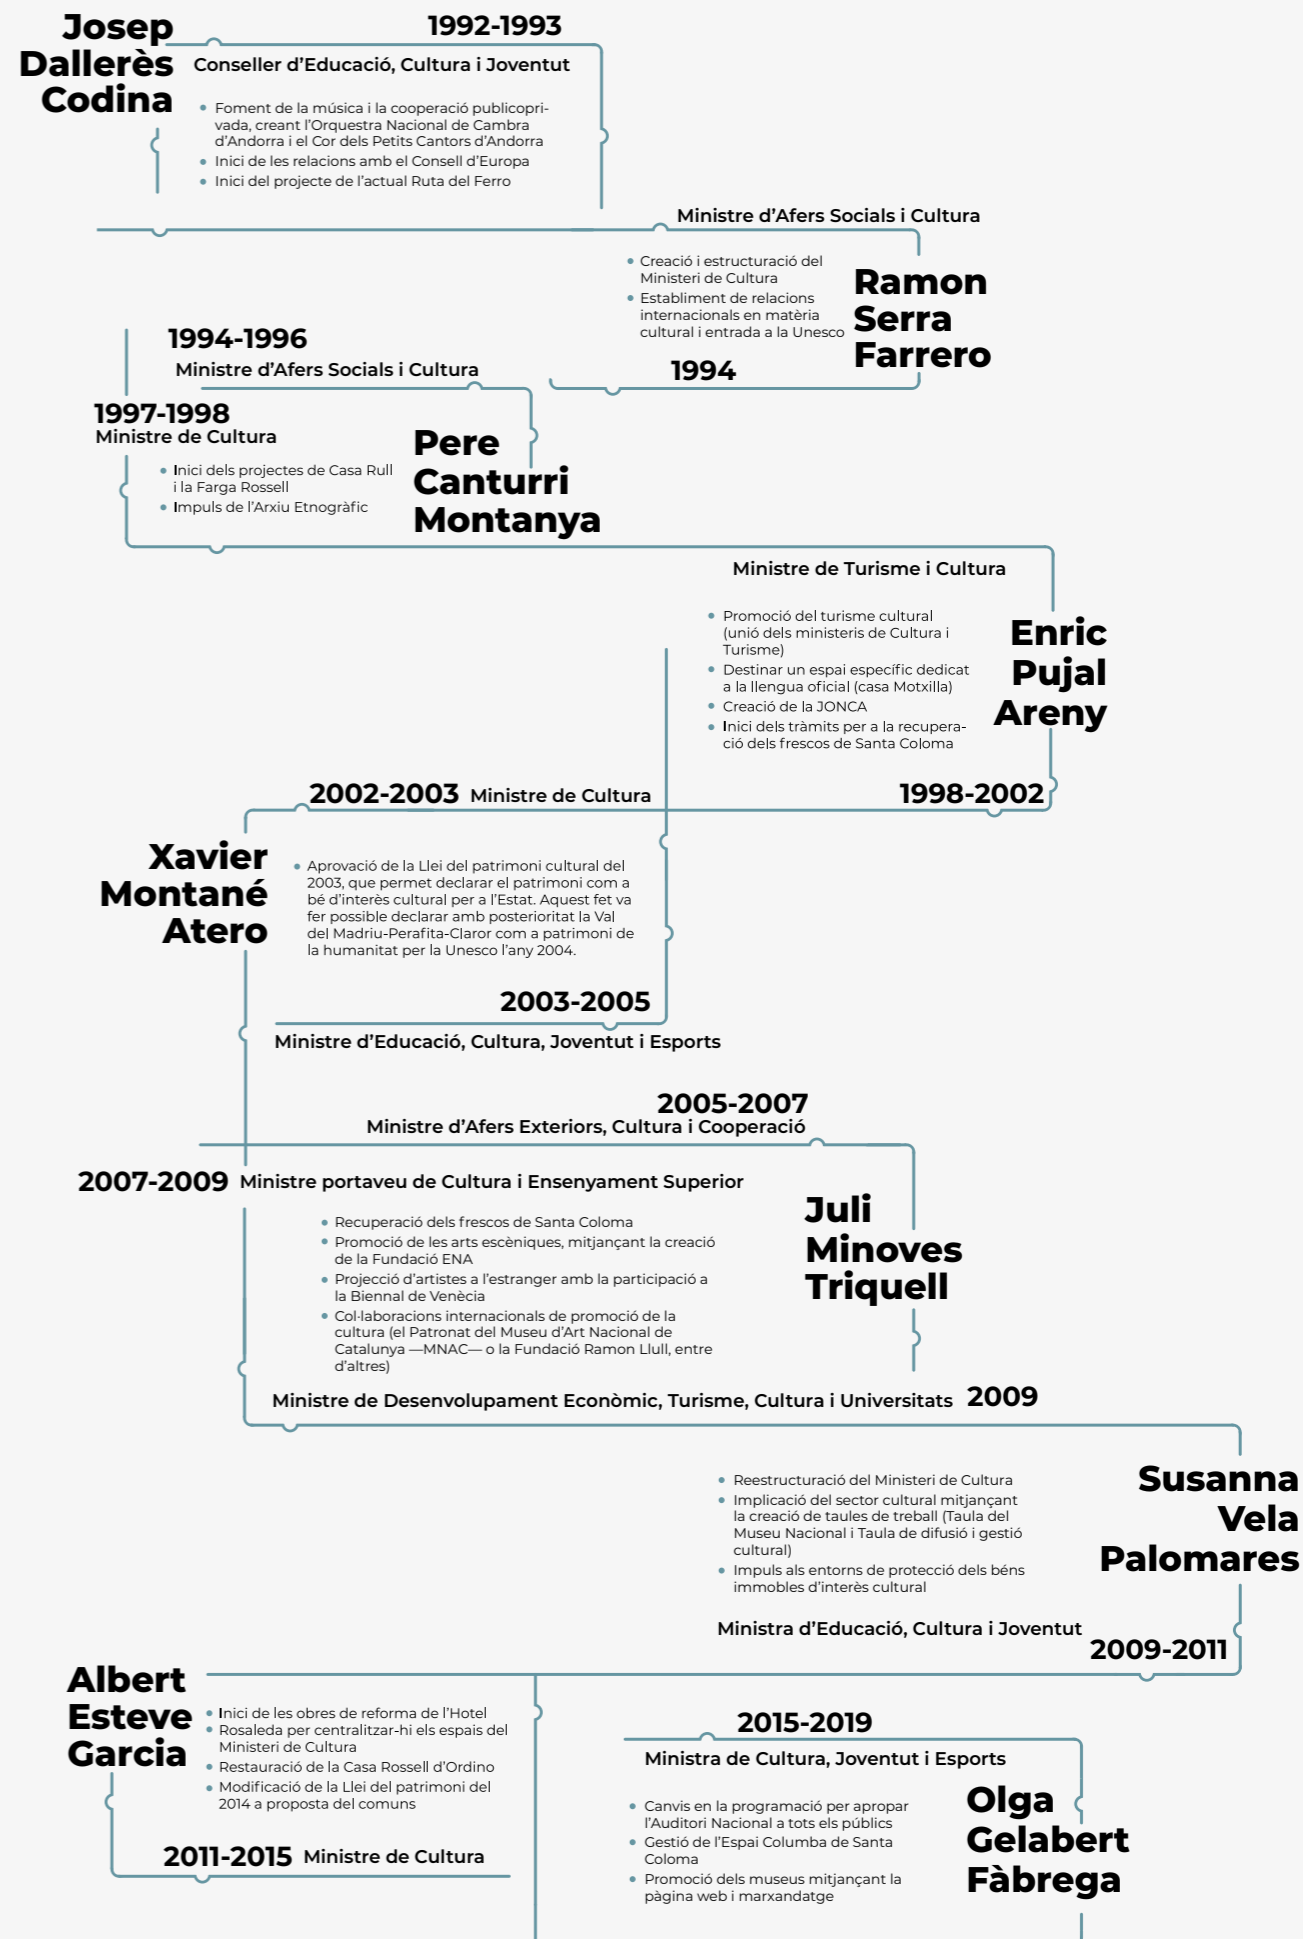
Josep Dallerès Codina

1992-1993

Conseller d'Educació, Cultura i Joventut

- Foment de la música i la cooperació publicoprivada, creant l'Orquestra Nacional de Cambra d'Andorra i el Cor dels Petits Cantors d'Andorra
- Inici de les relacions amb el Consell d'Europa
- Inici del projecte de l'actual Ruta del Ferro

Ministre d'Afers Socials i Cultura

- Creació i estructuració del Ministeri de Cultura
- Establiment de relacions internacionals en matèria cultural i entrada a la Unesco

Ramon Serra Farrero

1994

1994-1996

Ministre d'Afers Socials i Cultura

1997-1998

Ministre de Cultura

- Inici dels projectes de Casa Rull i la Farga Rossell
- Impuls de l'Arxiu Etnogràfic

Pere Canturri Montanya

Ministre de Turisme i Cultura

- Promoció del turisme cultural (unió dels ministeris de Cultura i Turisme)
- Destinar un espai específic dedicat a la llengua oficial (casa Motxilla)
- Creació de la JONCA
- Inici dels tràmits per a la recuperació dels frescos de Santa Coloma

Enric Pujal Areny

2002-2003 Ministre de Cultura

1998-2002

Xavier Montané Atero

- Aprovació de la Llei del patrimoni cultural del 2003, que permet declarar el patrimoni com a bé d'interès cultural per a l'Estat. Aquest fet va fer possible declarar amb posterioritat la Val del Madriu-Perafita-Claror com a patrimoni de la humanitat per la Unesco l'any 2004.

2003-2005

Ministre d'Educació, Cultura, Joventut i Esports

2005-2007

Ministre d'Afers Exteriors, Cultura i Cooperació

2007-2009 Ministre portaveu de Cultura i Ensenyament Superior

- Recuperació dels frescos de Santa Coloma
- Promoció de les arts escèniques, mitjançant la creació de la Fundació ENA
- Projecció d'artistes a l'estranger amb la participació a la Biennal de Venècia
- Col·laboracions internacionals de promoció de la cultura (el Patronat del Museu d'Art Nacional de Catalunya —MNAC— o la Fundació Ramon Llull, entre d'altres)

Juli Minoves Triquell

Ministre de Desenvolupament Econòmic, Turisme, Cultura i Universitats 2009

- Reestructuració del Ministeri de Cultura
- Implicació del sector cultural mitjançant la creació de taules de treball (Taula del Museu Nacional i Taula de difusió i gestió cultural)
- Impuls als entorns de protecció dels béns immobles d'interès cultural

Susanna Vela Palomares

Ministra d'Educació, Cultura i Joventut

2009-2011

Albert Esteve Garcia

- Inici de les obres de reforma de l'Hotel Rosaleda per centralitzar-hi els espais del Ministeri de Cultura
- Restauració de la Casa Rossell d'Ordino
- Modificació de la Llei del patrimoni del 2014 a proposta del comuns

2011-2015 Ministre de Cultura

2015-2019

Ministra de Cultura, Joventut i Esports

- Canvis en la programació per apropar l'Auditori Nacional a tots els públics
- Gestió de l'Espai Columba de Santa Coloma
- Promoció dels museus mitjançant la pàgina web i marxandatge

Olga Gelabert Fàbrega